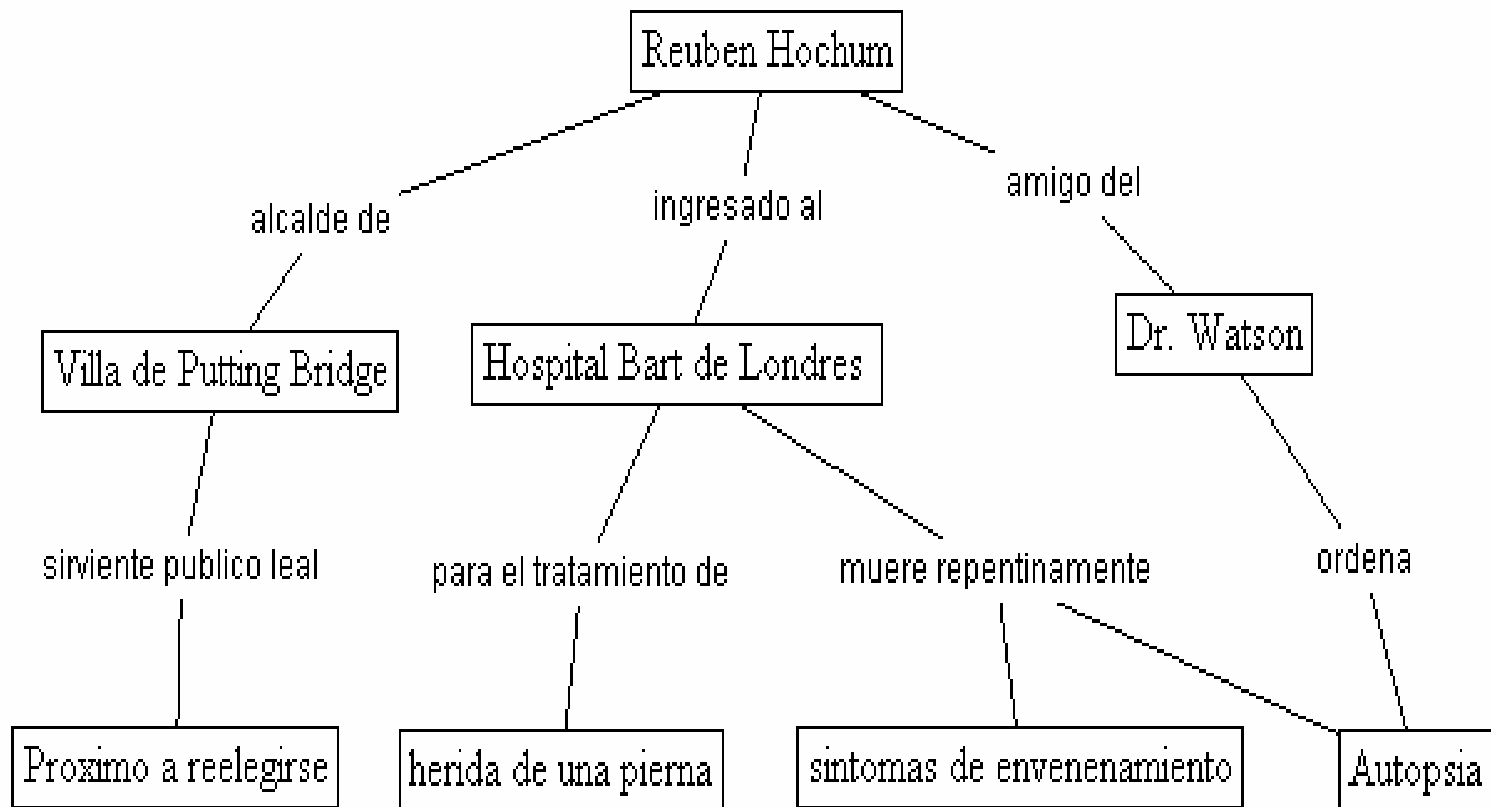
Reuben Hochum

alcalde de

ingresado al

amigo del

Villa de Putting Bridge

Hospital Bart de Londres

Dr. Watson

sirviente publico leal

para el tratamiento de

muere repentinamente

ordena

Proximo a reelegirse

herida de una pierna

sintomas de envenenamiento

Autopsia